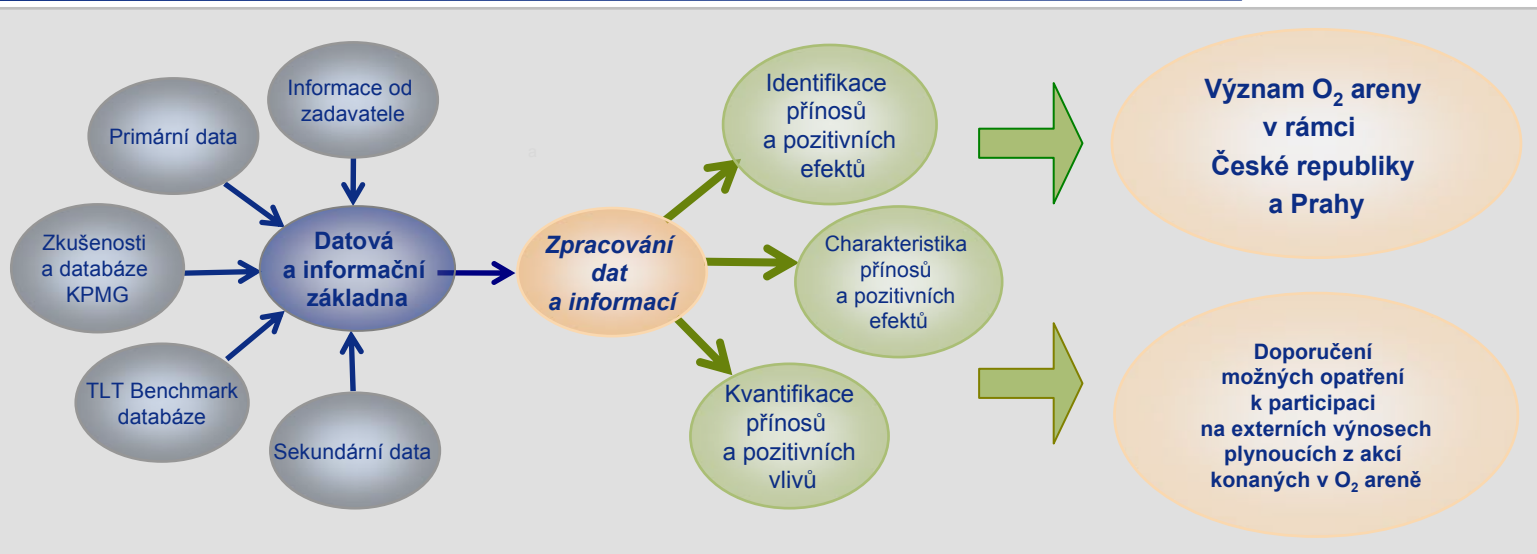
Informace od zadavatele

Primární data

Zkušenosti a databáze KPMG

Datová a informační základna

TLT Benchmark databáze

Sekundární data

Zpracování dat a informací

Identifikace přínosů a pozitivních efektů

Charakteristika přínosů a pozitivních efektů

Kvantifikace přínosů a pozitivních vlivů

Význam $O_2$ areny v rámci České republiky a Prahy

Doporučení možných opatření k participaci na externích výnosech plynoucích z akcí konaných v $O_2$ areně